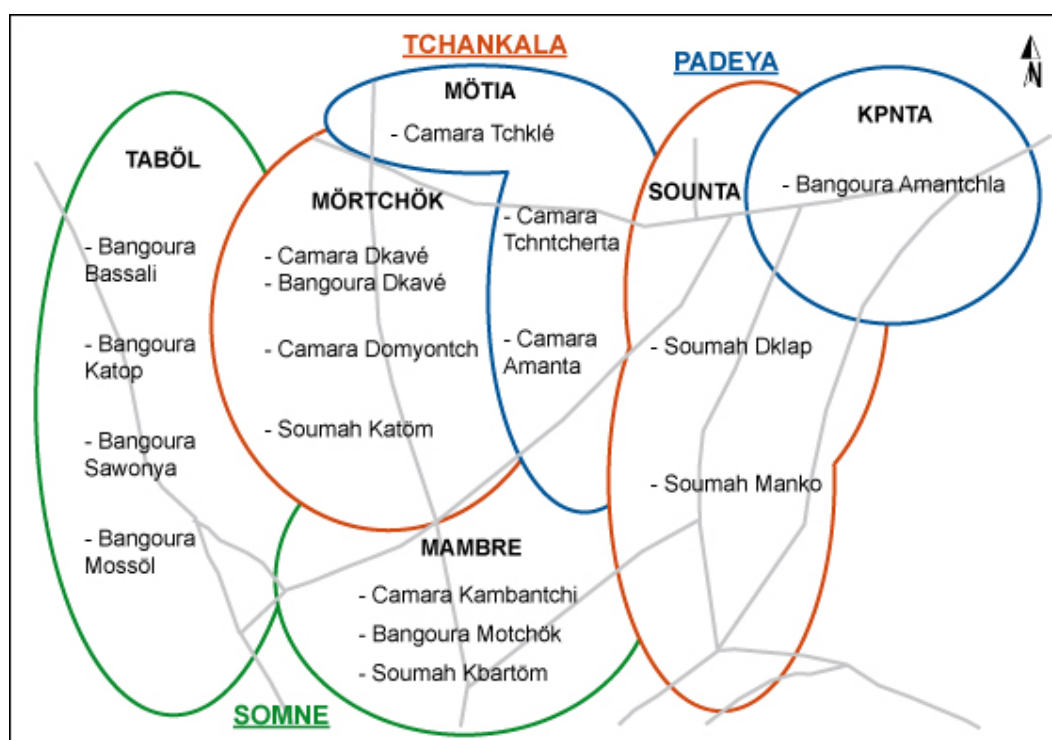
TCHANKALA

PADEYA

N

MÖTIA
- Camara Tchklé

KPNTA
- Bangoura Amantchla

TABÖL
- Bangoura Bassali
- Bangoura Katop
- Bangoura Sawonya
- Bangoura Mossöl

MÖRTCHÖK
- Camara Dkavé
- Bangoura Dkavé
- Camara Domyontch
- Soumah Katöm

- Camara Tchntcherta
- Camara Amanta

SOUNTA
- Soumah Dklap
- Soumah Manko

MAMBRE
- Camara Kambantchi
- Bangoura Motchök
- Soumah Kbartöm

SOMNE